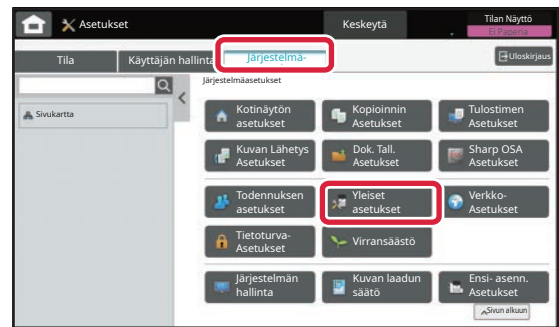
Asetukset

Keskeytä

Tilan Näyttö

Ei Paperia

Tila

Käyttäjän hallinta

Järjestelmä-

Uloskirjaus

Järjestelmäasetukset

Sivukartta

Kotinäytön asetukset

Kopioinnin Asetukset

Tulostimen Asetukset

Kuvan Lähetys Asetukset

Dok. Tall. Asetukset

Sharp OSA Asetukset

Todennuksen asetukset

Yleiset asetukset

Verkko-Asetukset

Tietoturva-Asetukset

Virransäästö

Järjestelmän hallinta

Kuvan laadun säätö

Ensi- asenn. Asetukset

Sivun alkuun